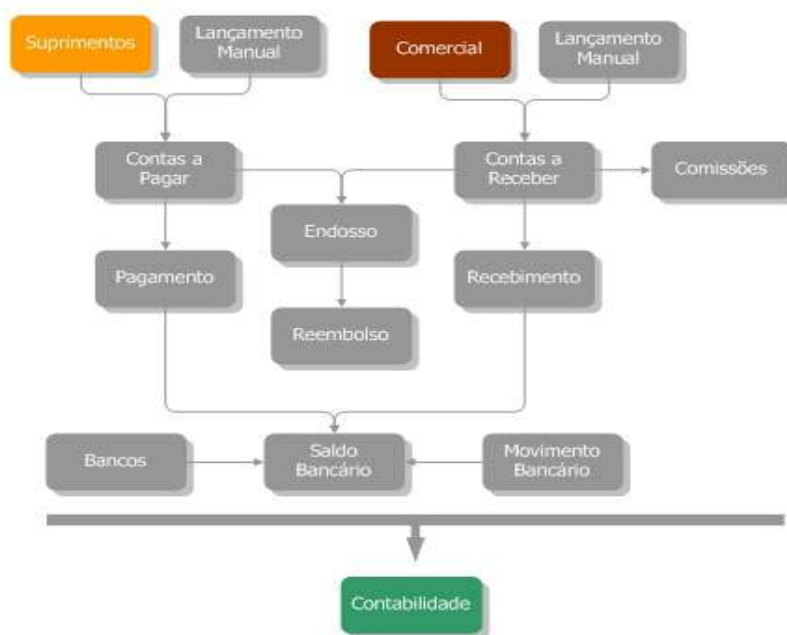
Suprimentos

Lançamento Manual

Comercial

Lançamento Manual

Contas a Pagar

Contas a Receber

Comissões

Endosso

Pagamento

Recebimento

Reembolso

Bancos

Saldo Bancário

Movimento Bancário

Contabilidade